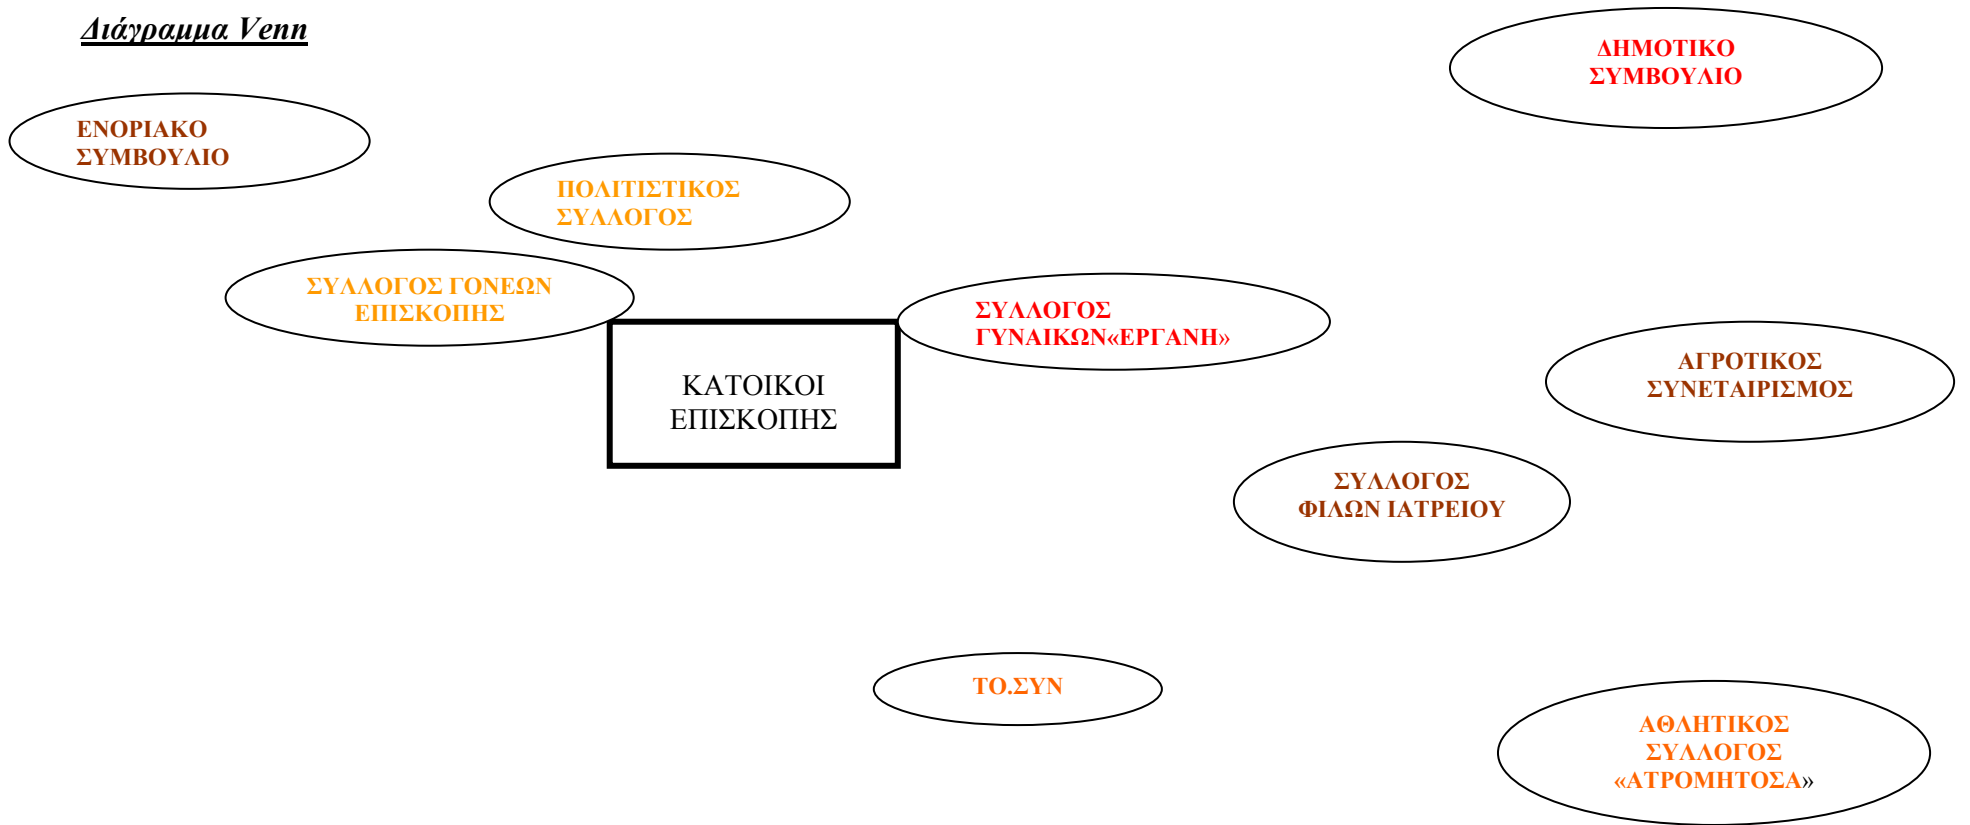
Διάγραμμα Venn

ΔΗΜΟΤΙΚΟ ΣΥΜΒΟΥΛΙΟ

ΕΝΟΡΙΑΚΟ ΣΥΜΒΟΥΛΙΟ

ΠΟΛΙΤΙΣΤΙΚΟΣ ΣΥΛΛΟΓΟΣ

ΣΥΛΛΟΓΟΣ ΓΟΝΕΩΝ ΕΠΙΣΚΟΠΗΣ

ΣΥΛΛΟΓΟΣ ΓΥΝΑΙΚΩΝ«ΕΡΓΑΝΗ»

ΚΑΤΟΙΚΟΙ ΕΠΙΣΚΟΠΗΣ

ΑΓΡΟΤΙΚΟΣ ΣΥΝΕΤΑΙΡΙΣΜΟΣ

ΣΥΛΛΟΓΟΣ ΦΙΛΩΝ ΙΑΤΡΕΙΟΥ

ΤΟ.ΣΥΝ

ΑΘΛΗΤΙΚΟΣ ΣΥΛΛΟΓΟΣ «ΑΤΡΟΜΗΤΟΣΑ»